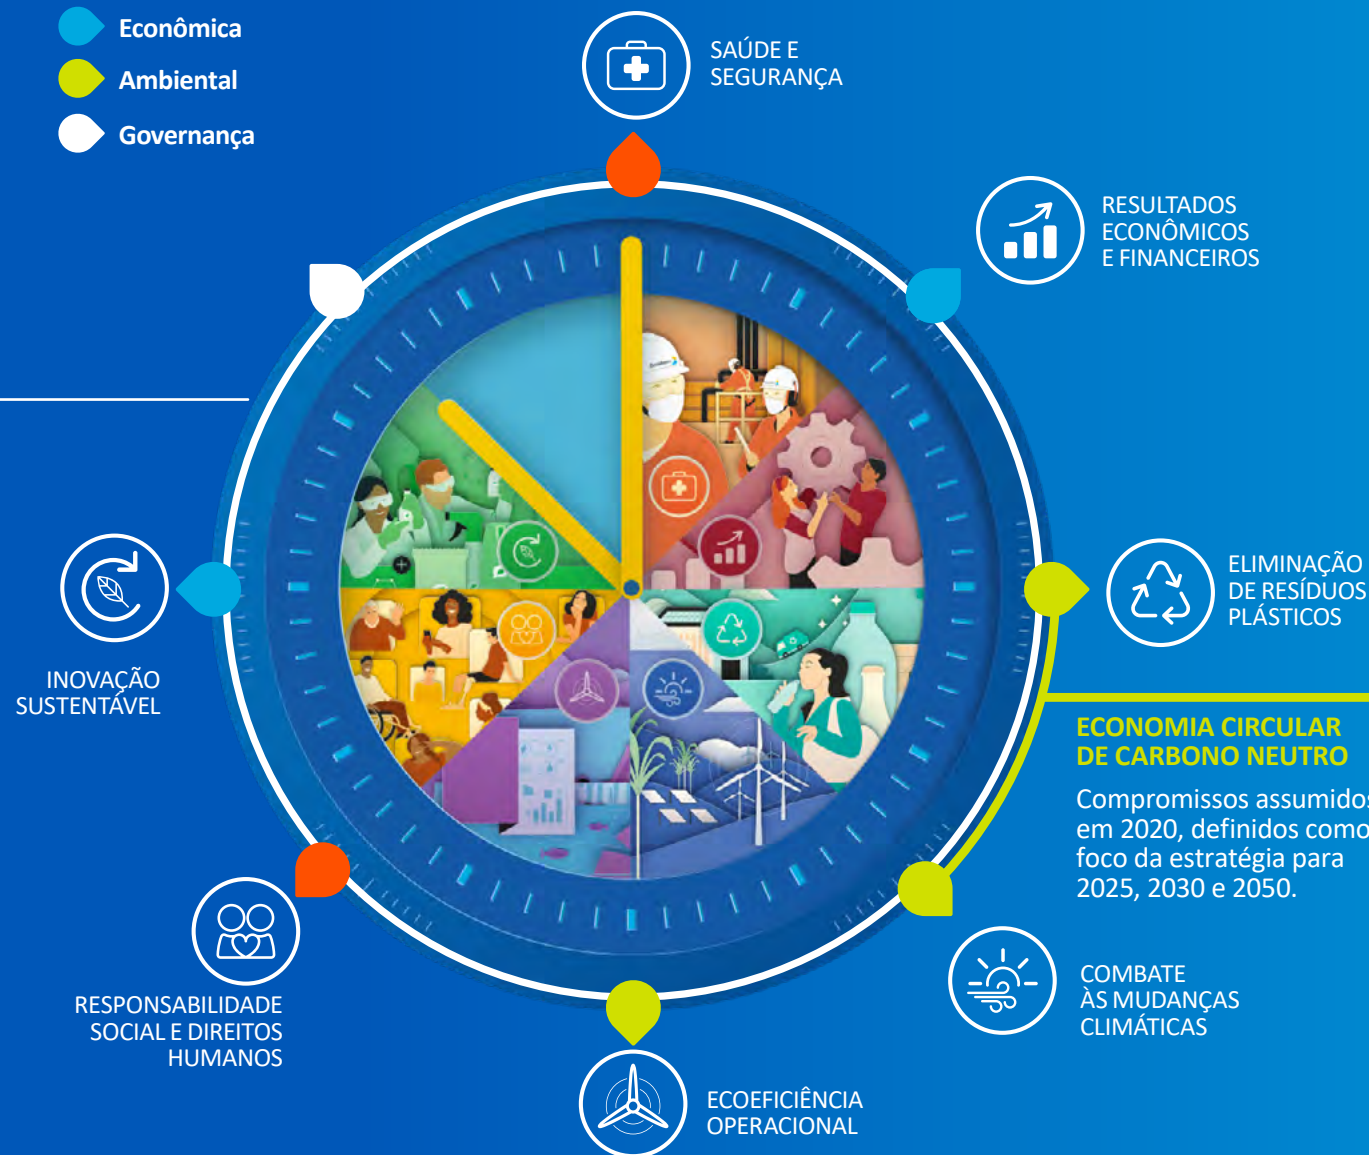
Econômica

Ambiental

Governança

SAÚDE E SEGURANÇA

RESULTADOS ECONÔMICOS E FINANCEIROS

ELIMINAÇÃO DE RESÍDUOS PLÁSTICOS

ECONOMIA CIRCULAR DE CARBONO NEUTRO

Compromissos assumidos em 2020, definidos como foco da estratégia para 2025, 2030 e 2050.

COMBATE ÀS MUDANÇAS CLIMÁTICAS

ECOEFICIÊNCIA OPERACIONAL

RESPONSABILIDADE SOCIAL E DIREITOS HUMANOS

INOVAÇÃO SUSTENTÁVEL